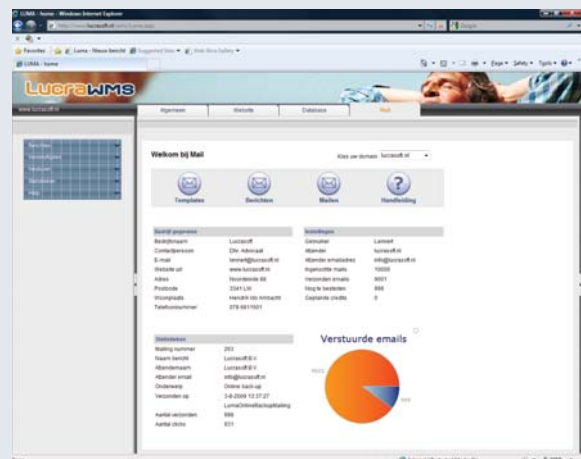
LUMA - home - Windows Internet Explorer

http://www.lucrasoft.nl/

Favorites | Luma - Nieuw bericht | Suggested Sites | Web Slice Gallery

LUMA - home

Page | Safety | Tools

LucraWMS

www.lucrasoft.nl

Algemeen | Website | Database | Mail

Welkom bij Mail

Kies uw domein lucrasoft.nl

Templates | Berichten | Mailen | Handleiding

Bedrijfgegevens

| | |
|---|---|
| Bedrijfsnaam | Lucrasoft |
| Contactpersoon | Dhr. Adeniaal |
| E-mail | lennert@lucrasoft.nl |
| Website url | www.lucrasoft.nl |
| Adres | Noordeinde 66 |
| Postcode | 3341 LW |
| Woonplaats | Hendrik Ido Ambacht |
| Telefoonnummer | 078 6811501 |

Instellingen

| | |
|---|---|
| Gebruiker | Lennert |
| Afzender | lucrasoft.nl |
| Afzender emailadres | info@lucrasoft.nl |
| Ingekochte mails | 10000 |
| Verzonden emails | 9001 |
| Nog te besteden | 999 |
| Geplande credits | 0 |

Statistieken

| | |
|---|---|
| Mailing nummer | 263 |
| Naam bericht | Lucrasoft B.V. |
| Afzendernaam | Lucrasoft B.V. |
| Afzender email | info@lucrasoft.nl |
| Onderwerp | Online back-up |
| Verzonden op | 3-8-2009 13:37:27 |
| | LumaOnlineBackupMailing |
| Aantal verzonden | 999 |
| Aantal clicks | 831 |

Verstuurde emails

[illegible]

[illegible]